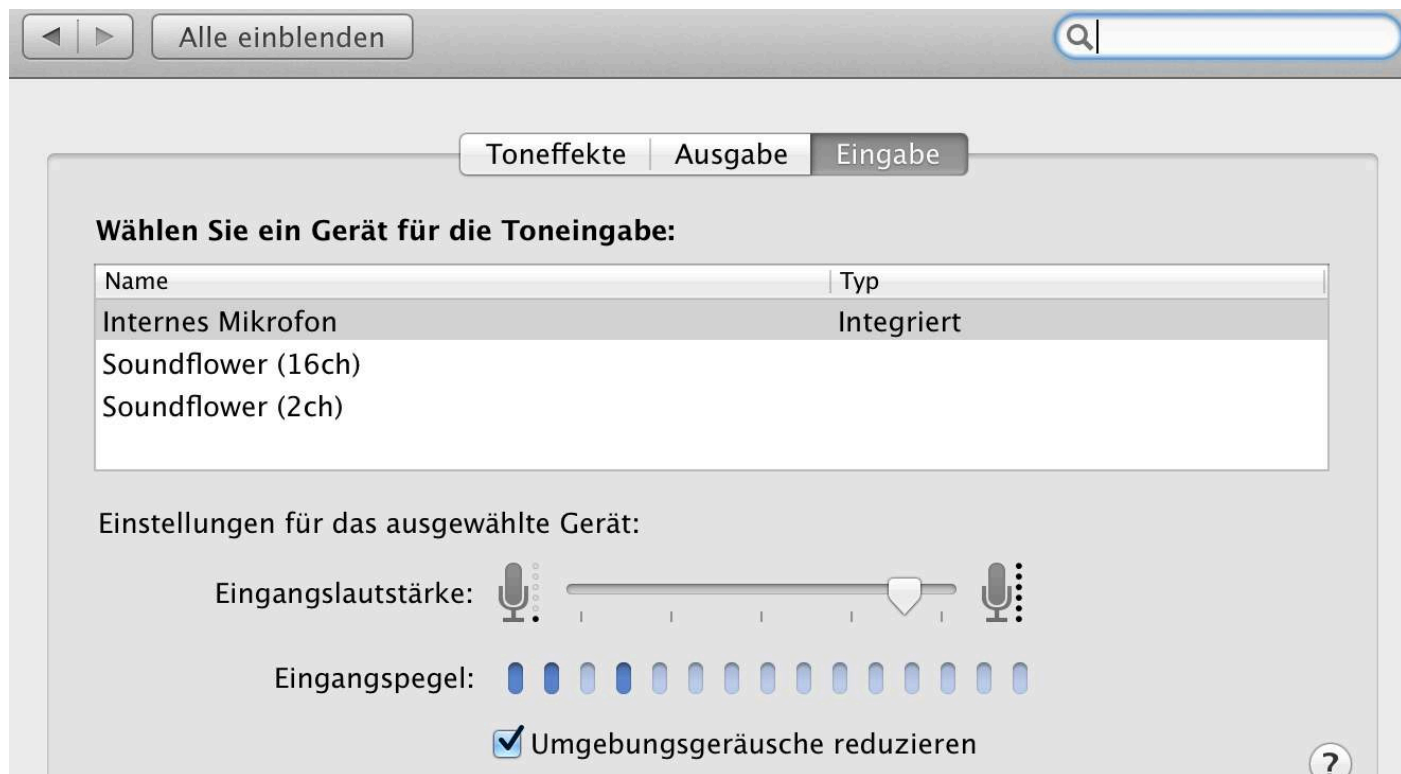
Alle einblenden

Toneffekte | Ausgabe | Eingabe

Wählen Sie ein Gerät für die Toneingabe:

| Name | Typ |
|---|---|
| Internes Mikrofon | Integriert |
| Soundflower (16ch) | |
| Soundflower (2ch) | |

Einstellungen für das ausgewählte Gerät:

Eingangslautstärke:

Eingangspegel:

Umgebungsgeräusche reduzieren

?